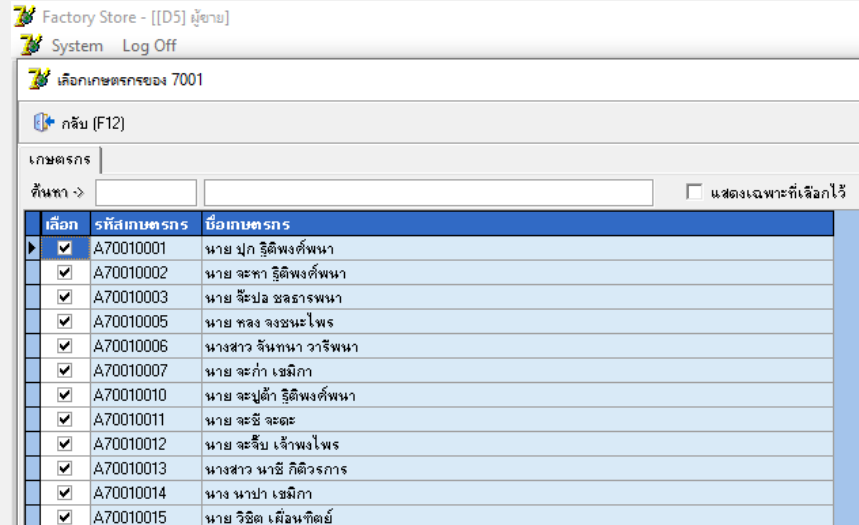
Factory Store - [[D5] ผู้ขาย]

System Log Off

เลือกเกษตรกรของ 7001

กลับ (F12)

เกษตรกร

ค้นหา ->

แสดงเฉพาะที่เลือกไว้

| เลือก | รหัสเกษตรกร | ชื่อเกษตรกร |
|---|---|---|
| ☑ | A70010001 | นาย ปุก ฐิติพงศ์พนา |
| ☑ | A70010002 | นาย จะหา ฐิติพงศ์พนา |
| ☑ | A70010003 | นาย จ๊ะปอ ชลธารพนา |
| ☑ | A70010005 | นาย หลง จงชนะไพร |
| ☑ | A70010006 | นางสาว จันทนา วารีพนา |
| ☑ | A70010007 | นาย จะก่ำ เชมิกา |
| ☑ | A70010010 | นาย จะปูต้า ฐิติพงศ์พนา |
| ☑ | A70010011 | นาย จะชี จะตะ |
| ☑ | A70010012 | นาย จะจื๊บ เจ้าพงไพร |
| ☑ | A70010013 | นางสาว นาชี กิติวรการ |
| ☑ | A70010014 | นาง นาปา เชมิกา |
| ☑ | A70010015 | นาย วิชิต เผือนทิตย์ |